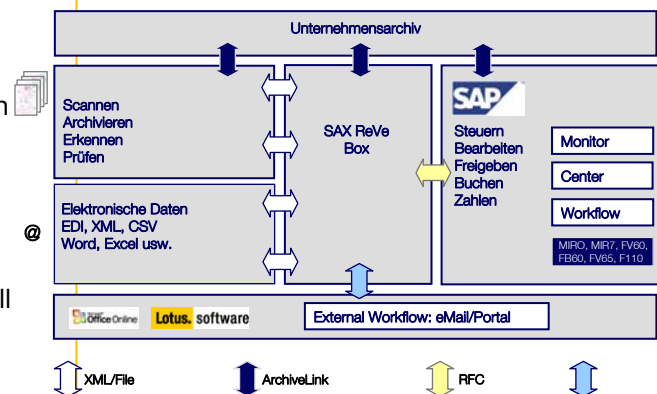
Unternehmensarchiv

n

Scannen
Archivieren
Erkennen
Prüfen

SAX ReVe
Box

SAP

Steuern
Bearbeiten
Freigeben
Buchen
Zahlen

Monitor

Center

Workflow

MIRO, MIR7, FV60, FB60, FV65, F110

@

Elektronische Daten
EDI, XML, CSV
Word, Excel usw.

ll

Office Online

Lotus. software

External Workflow: eMail/Portal

XML/File

ArchiveLink

RFC